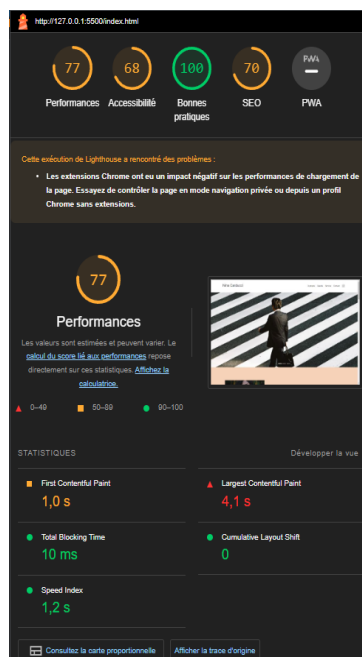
http://127.0.0.1:5500/index.html

77
Performances

68
Accessibilité

100
Bonnes pratiques

70
SEO

PWA
PWA

Cette exécution de Lighthouse a rencontré des problèmes :

• Les extensions Chrome ont eu un impact négatif sur les performances de chargement de la page. Essayez de contrôler la page en mode navigation privée ou depuis un profil Chrome sans extensions.

77

Performances

Les valeurs sont estimées et peuvent varier. Le calcul du score lié aux performances repose directement sur ces statistiques. Affichez la calculatrice.

0–49 50–89 90–100

STATISTIQUES

Développer la vue

First Contentful Paint
1,0 s

Largest Contentful Paint
4,1 s

Total Blocking Time
10 ms

Cumulative Layout Shift
0

Speed Index
1,2 s

Consultez la carte proportionnelle

Afficher la trace d'origine